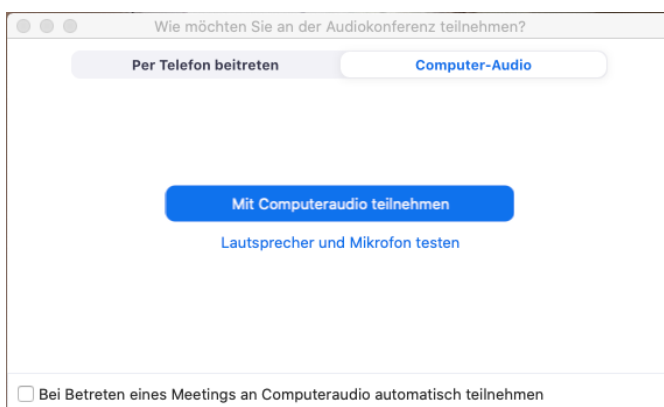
Wie möchten Sie an der Audiokonferenz teilnehmen?

Per Telefon beitreten

Computer-Audio

Mit Computeraudio teilnehmen

Lautsprecher und Mikrofon testen

Bei Betreten eines Meetings an Computeraudio automatisch teilnehmen